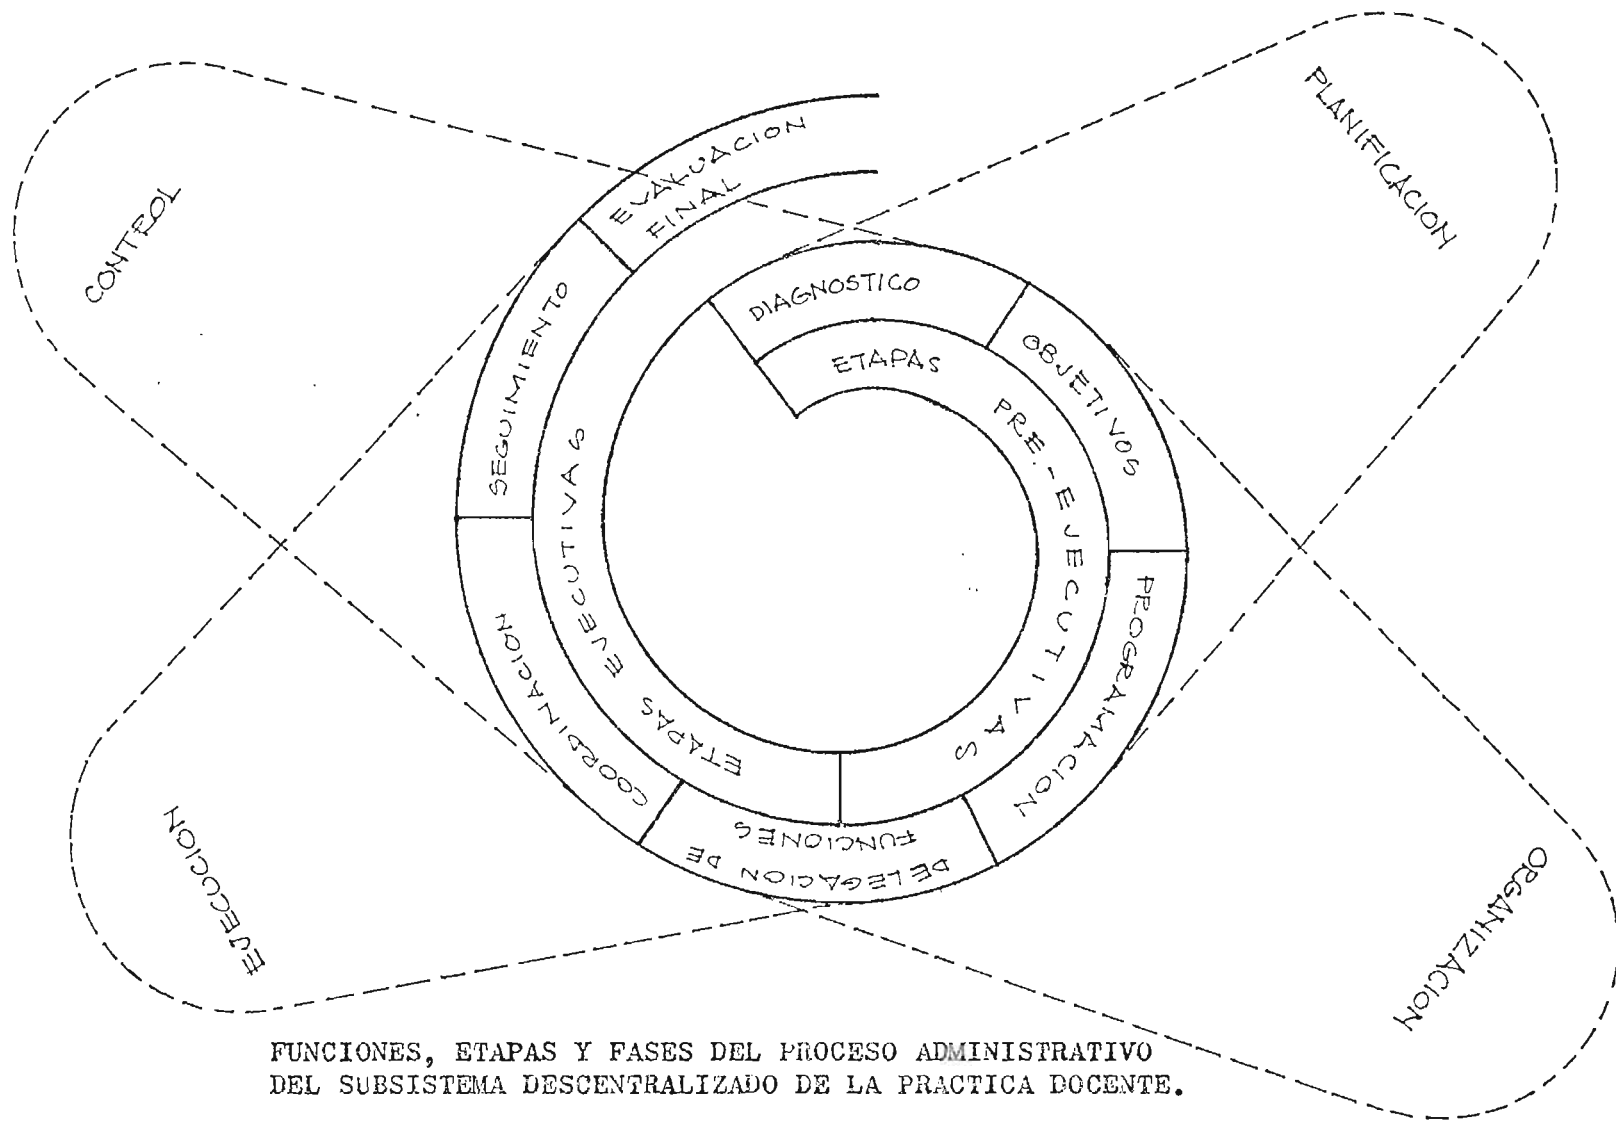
CONTROL

PLANIFICACION

EVALUACION FINAL

SEGUIMIENTO

DIAGNOSTICO

OBJETIVOS

ETAPAS PRE-EJECUTIVAS

ETAPAS EJECUTIVAS

PROGRAMACION

COORDINACION

DELEGACION DE FUNCIONES

EJECUCION

ORGANIZACION

FUNCIONES, ETAPAS Y FASES DEL PROCESO ADMINISTRATIVO DEL SUBSISTEMA DESCENTRALIZADO DE LA PRACTICA DOCENTE.